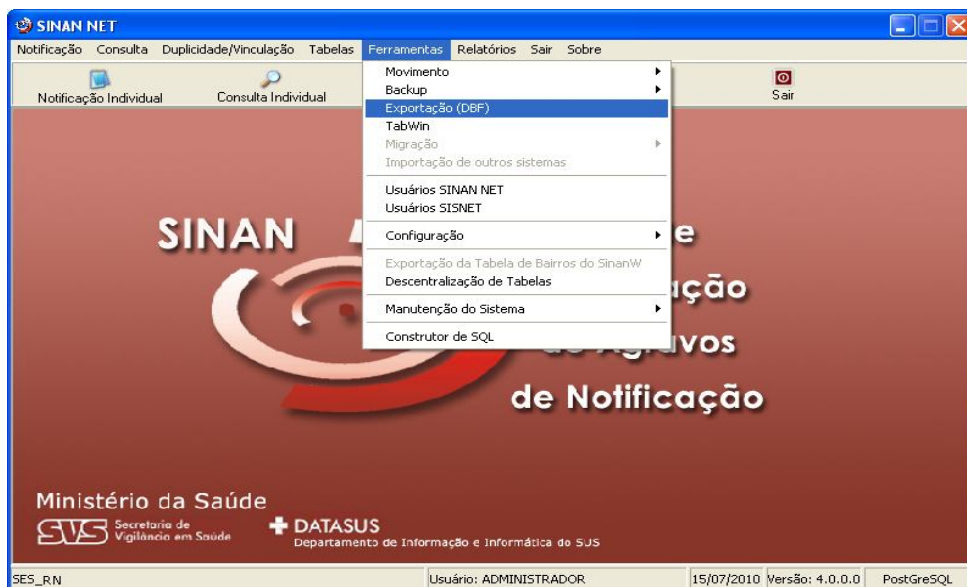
SINAN NET

Notificação Consulta Duplicidade/Vinculação Tabelas Ferramentas Relatórios Sair Sobre

Notificação Individual Consulta Individual Sair

Movimento
Backup
Exportação (DBF)
TabWin
Migração
Importação de outros sistemas
Usuários SINAN NET
Usuários SISNET
Configuração
Exportação da Tabela de Bairros do SinanW
Descentralização de Tabelas
Manutenção do Sistema
Construtor de SQL

SINAN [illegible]e
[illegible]ação
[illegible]vos
de Notificação

Ministério da Saúde
SVS Secretaria de Vigilância em Saúde
DATASUS
Departamento de Informação e Informática do SUS

SES_RN Usuário: ADMINISTRADOR 15/07/2010 Versão: 4.0.0.0 PostGreSQL